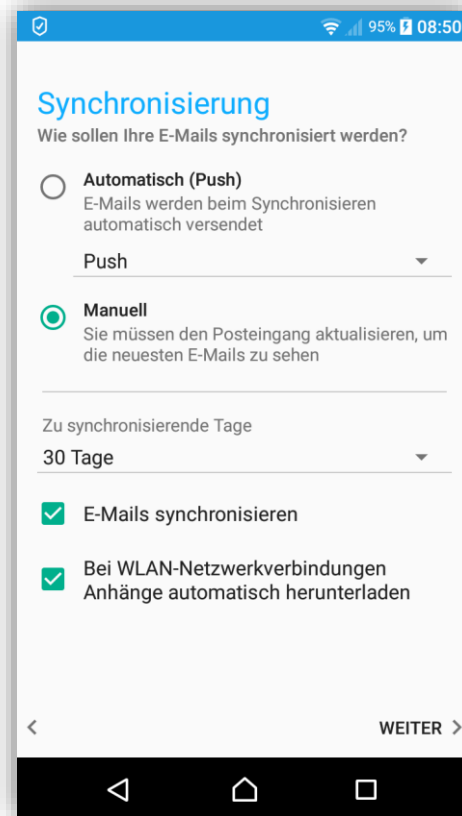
95% 08:50

Synchronisierung
Wie sollen Ihre E-Mails synchronisiert werden?

Automatisch (Push)
E-Mails werden beim Synchronisieren automatisch versendet

Push

Manuell
Sie müssen den Posteingang aktualisieren, um die neuesten E-Mails zu sehen

Zu synchronisierende Tage
30 Tage

E-Mails synchronisieren

Bei WLAN-Netzwerkverbindungen Anhänge automatisch herunterladen

<

WEITER >